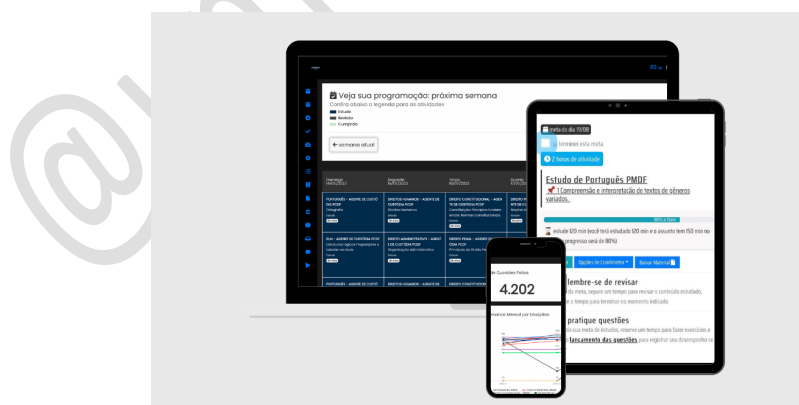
@

Veja sua programação: próxima semana
Confira abaixo a legenda para as atividades
Estudo
Revisão
Cumprida

← semana atual

Domingo 14/05/2023
Segunda 15/05/2023
Terça 16/05/2023
Quarta 17/05/2023

PORTUGUÊS - AGENTE DE CUSTÓDIA PCDF
Ortografia
DIREITOS HUMANOS - AGENTE DE CUSTÓDIA PCDF
Direitos Humanos
DIREITO CONSTITUCIONAL - AGENTE DE CUSTÓDIA PCDF
Constituição: Princípios fundamentais
RLM - AGENTE DE CUSTÓDIA PCDF
DIREITO ADMINISTRATIVO - AGENTE DE CUSTÓDIA PCDF
Organização administrativa
DIREITO PENAL - AGENTE DE CUSTÓDIA PCDF
Princípios do Direito Penal
PORTUGUÊS - AGENTE DE CUSTÓDIA
DIREITOS HUMANOS - AGENTE
DIREITO CONSTITUCIONAL

meta do dia 19/08
Já terminei esta meta
2 horas de atividade
Estudo de Português PMDF
1 Compreensão e interpretação de textos de gêneros variados.
estude 120 min (você terá estudado 120 min e o assunto tem 150 min no progresso será de 80%)
Opções de Cronômetro
Baixar Material
lembre-se de revisar
da meta, separe um tempo para revisar o conteúdo estudado, o tempo para terminar no momento indicado
pratique questões
sua meta de estudos, reserve um tempo para fazer exercícios e lançamento das questões para registrar seu desempenho

de Questões Feitas
4.202
Desempenho Mensal por Disciplina